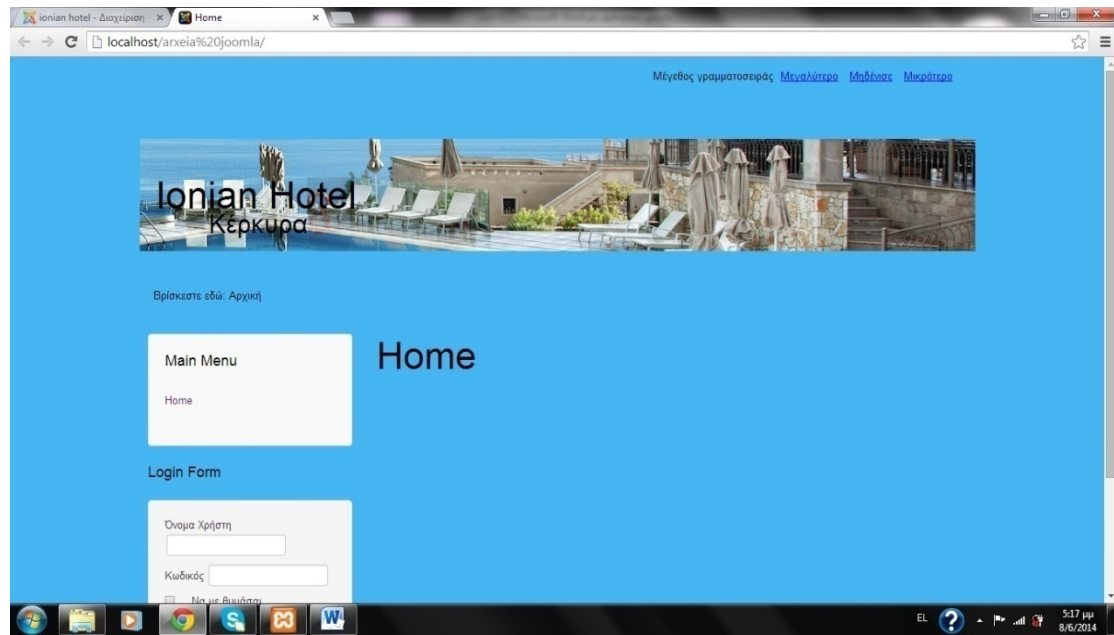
ionian hotel - Διαχείριση ×
Home ×

localhost/arxeia%20joomla/

Μέγεθος γραμματοσειράς Μεγαλύτερο Μηδένισε Μικρότερο

Ionian Hotel
Κέρκυρα

Βρίσκεστε εδώ: Αρχική

Main Menu

Home

Home

Login Form

Όνομα Χρήστη

Κωδικός

Να με θυμάσαι

EL

5:17 μμ
8/6/2014